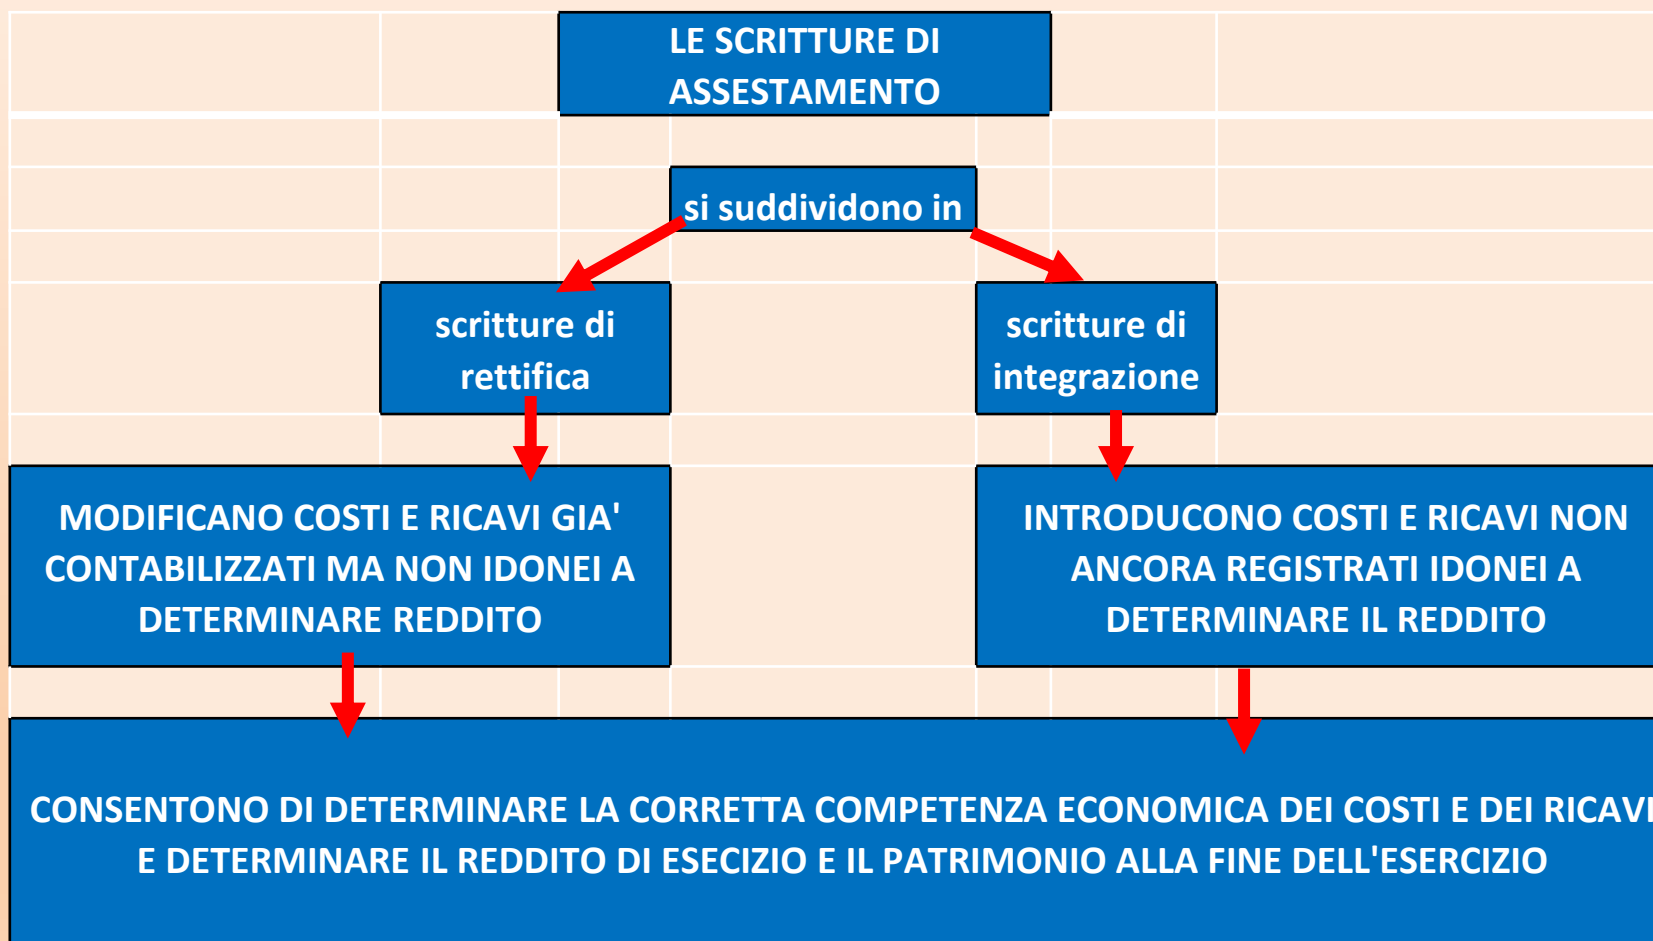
LE SCRITTURE DI ASSESTAMENTO

si suddividono in

scritture di rettifica

scritture di integrazione

MODIFICANO COSTI E RICAVI GIA' CONTABILIZZATI MA NON IDONEI A DETERMINARE REDDITO

INTRODUCONO COSTI E RICAVI NON ANCORA REGISTRATI IDONEI A DETERMINARE IL REDDITO

CONSENTONO DI DETERMINARE LA CORRETTA COMPETENZA ECONOMICA DEI COSTI E DEI RICAVI E DETERMINARE IL REDDITO DI ESECIZIO E IL PATRIMONIO ALLA FINE DELL'ESERCIZIO